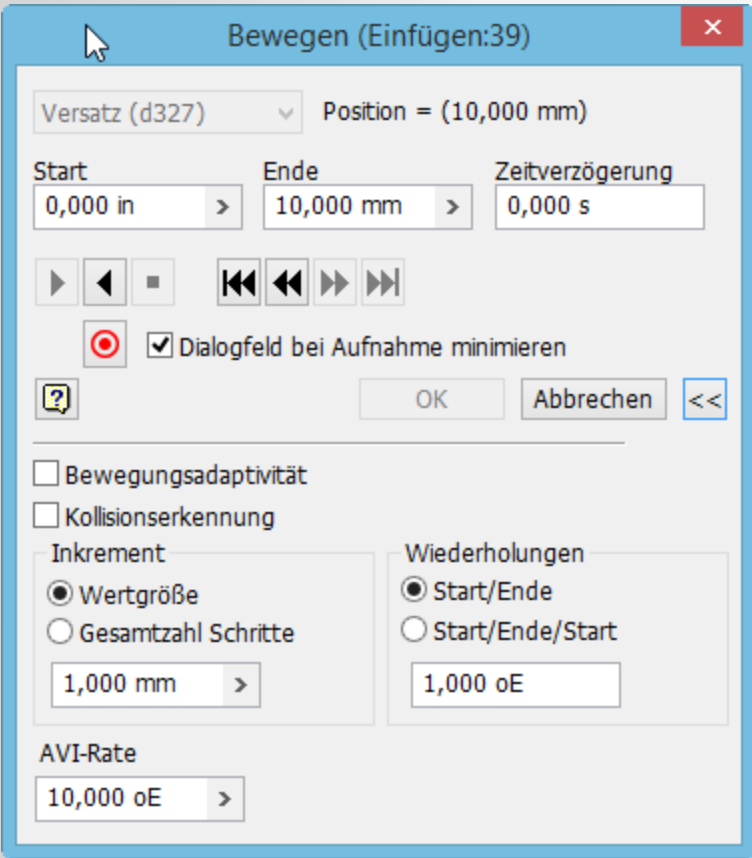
Bewegen (Einfügen:39)

Versatz (d327)
Position = (10,000 mm)

Start
0,000 in
Ende
10,000 mm
Zeitverzögerung
0,000 s

Dialogfeld bei Aufnahme minimieren

OK
Abbrechen
<<

Bewegungsadaptivität
Kollisionserkennung

Inkrement
Wertgröße
Gesamtzahl Schritte
1,000 mm

Wiederholungen
Start/Ende
Start/Ende/Start
1,000 oE

AVI-Rate
10,000 oE